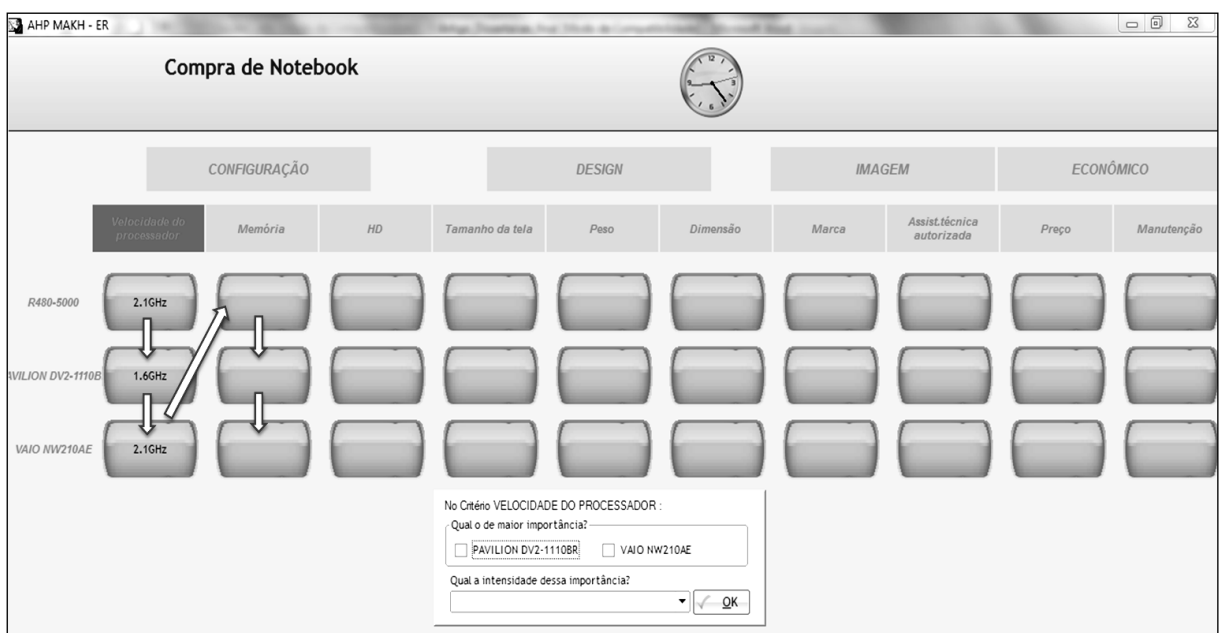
AHP MAKH - ER

Compra de Notebook

CONFIGURAÇÃO

DESIGN

IMAGEM

ECONÔMICO

Velocidade do processador

Memória

HD

Tamanho da tela

Peso

Dimensão

Marca

Assist.técnica autorizada

Preço

Manutenção

R480-5000

2.1GHz

AVILION DV2-1110B

1.6GHz

VAIO NW210AE

2.1GHz

No Critério VELOCIDADE DO PROCESSADOR :

Qual o de maior importância?

PAVILION DV2-1110BR

VAIO NW210AE

Qual a intensidade dessa importância?

OK